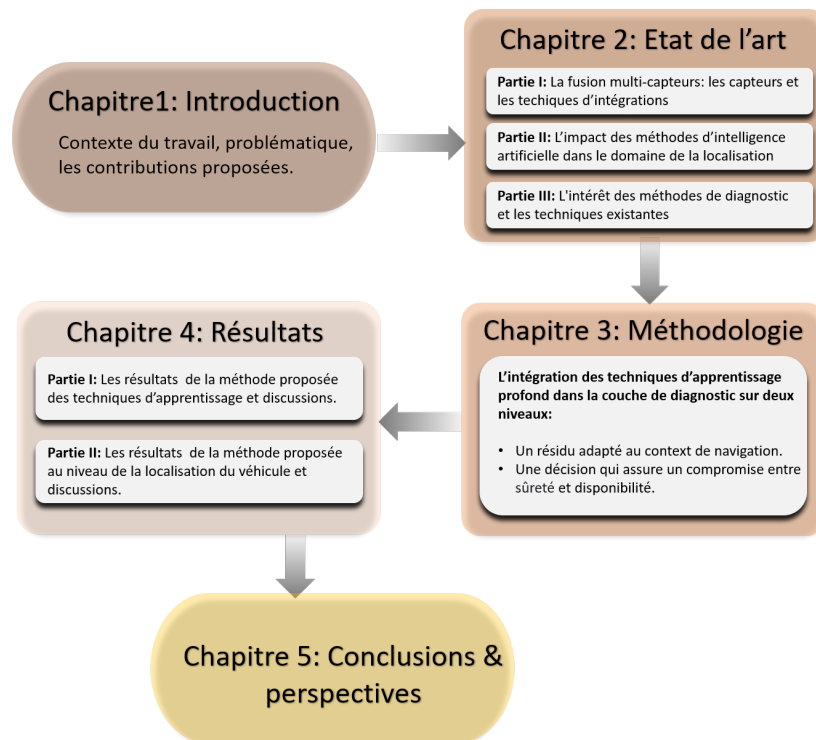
Chapitre1: Introduction

Contexte du travail, problématique, les contributions proposées.

Chapitre 2: Etat de l'art

**Partie I:** La fusion multi-capteurs: les capteurs et les techiques d'intégrations

**Partie II:** L'impact des méthodes d'intelligence artificielle dans le domaine de la localisation

**Partie III:** L'intérêt des méthodes de diagnostic et les techniques existantes

Chapitre 3: Méthodologie

**L'intégration des techniques d'apprentissage profond dans la couche de diagnostic sur deux niveaux:**

• Un résidu adapté au context de navigation.
• Une décision qui assure un compromise entre sûreté et disponibilité.

Chapitre 4: Résultats

**Partie I:** Les résultats de la méthode proposée des techniques d'apprentissage et discussions.

**Partie II:** Les résultats de la méthode proposée au niveau de la localisation du véhicule et discussions.

Chapitre 5: Conclusions & perspectives